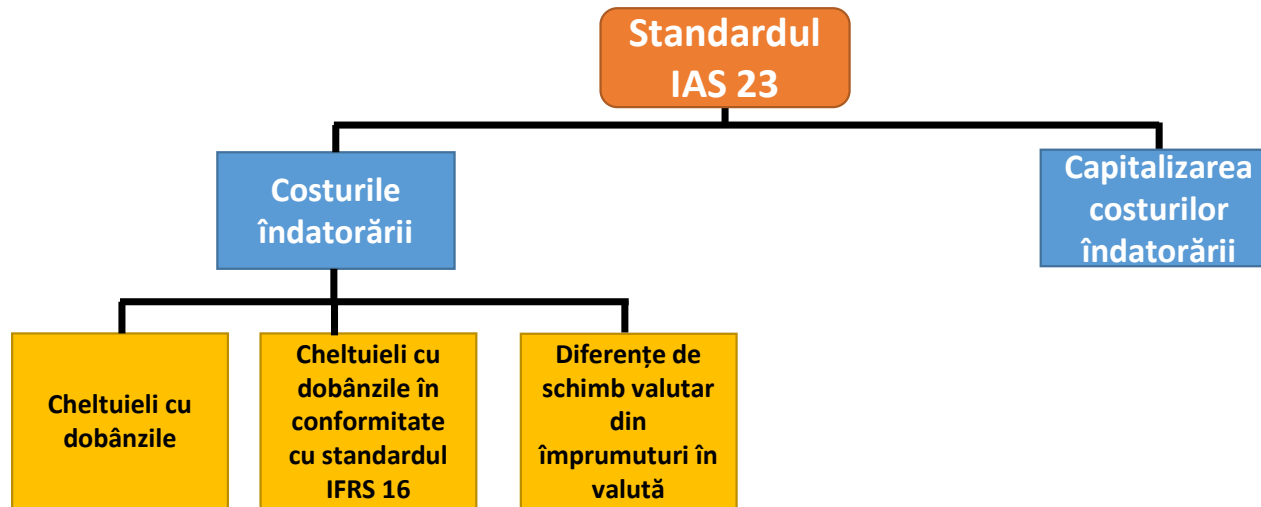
Standardul IAS 23

Costurile îndatorării

Capitalizarea costurilor îndatorării

Cheltuieli cu dobânzile

Cheltuieli cu dobânzile în conformitate cu standardul IFRS 16

Diferențe de schimb valutar din împrumuturi în valută